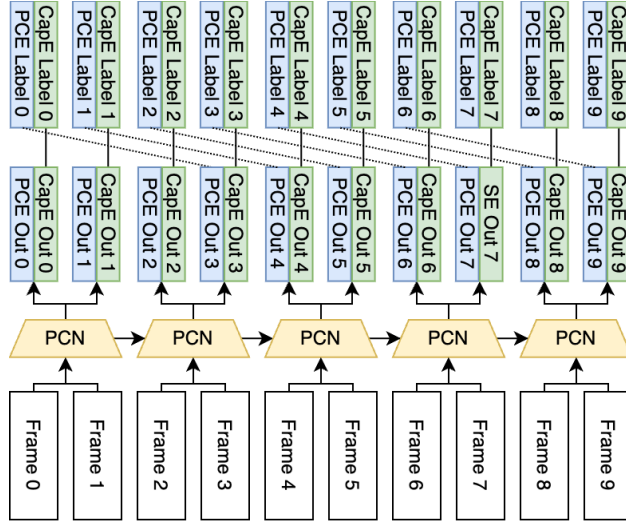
PCE Label 0
CapE Label 0
PCE Label 1
CapE Label 1
PCE Label 2
CapE Label 2
PCE Label 3
CapE Label 3
PCE Label 4
CapE Label 4
PCE Label 5
CapE Label 5
PCE Label 6
CapE Label 6
PCE Label 7
CapE Label 7
PCE Label 8
CapE Label 8
PCE Label 9
CapE Label 9

PCE Out 0
CapE Out 0
PCE Out 1
CapE Out 1
PCE Out 2
CapE Out 2
PCE Out 3
CapE Out 3
PCE Out 4
CapE Out 4
PCE Out 5
CapE Out 5
PCE Out 6
CapE Out 6
PCE Out 7
SE Out 7
PCE Out 8
CapE Out 8
PCE Out 9
CapE Out 9

PCN
PCN
PCN
PCN
PCN

Frame 0
Frame 1
Frame 2
Frame 3
Frame 4
Frame 5
Frame 6
Frame 7
Frame 8
Frame 9